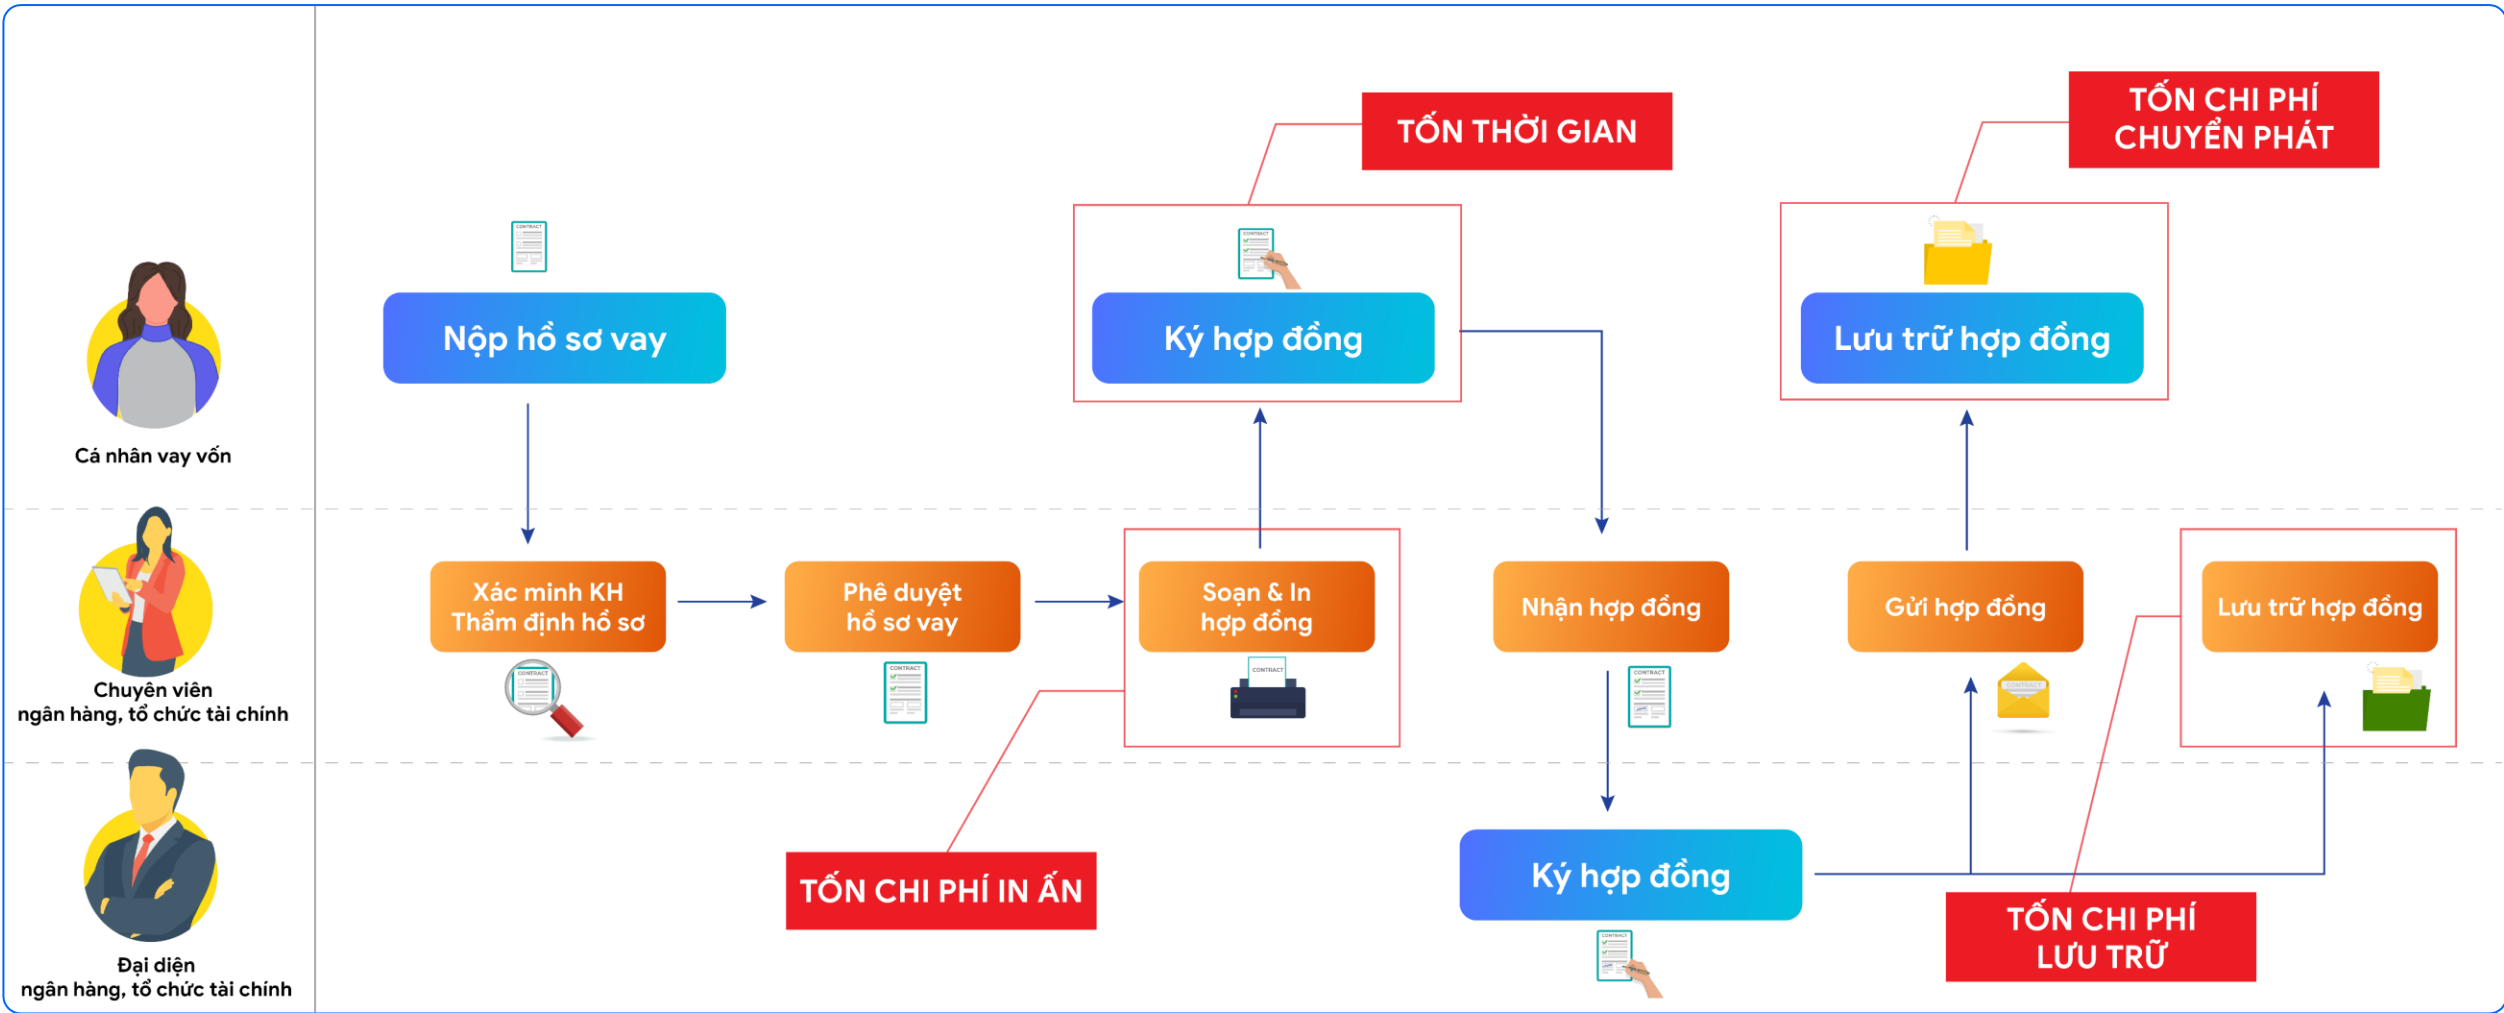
TỐN THỜI GIAN

TỐN CHI PHÍ CHUYỂN PHÁT

CONTRACT

Nộp hồ sơ vay

CONTRACT

Ký hợp đồng

Lưu trữ hợp đồng

Cá nhân vay vốn

Xác minh KH
Thẩm định hồ sơ

Phê duyệt
hồ sơ vay

Soạn & In
hợp đồng

Nhận hợp đồng

Gửi hợp đồng

Lưu trữ hợp đồng

Chuyên viên
ngân hàng, tổ chức tài chính

CONTRACT

CONTRACT

CONTRACT

CONTRACT

CONTRACT

TỐN CHI PHÍ IN ẤN

Ký hợp đồng

TỐN CHI PHÍ LƯU TRỮ

CONTRACT

Đại diện
ngân hàng, tổ chức tài chính